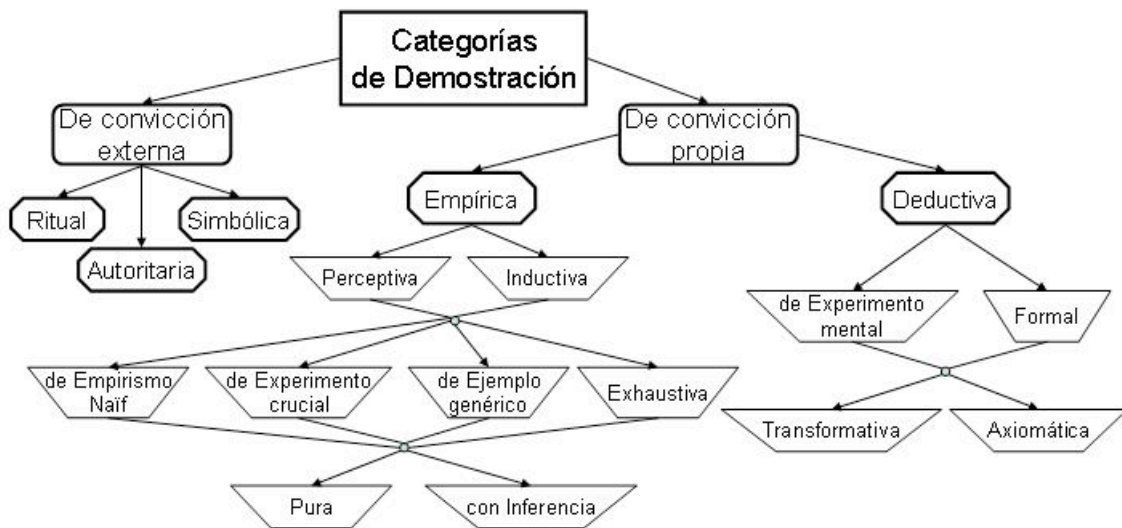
Categorías de Demostración

De convicción externa

Ritual

Autoritaria

Simbólica

De convicción propia

Empírica

Perceptiva

Inductiva

de Empirismo Naïf

de Experimento crucial

de Ejemplo genérico

Exhaustiva

Pura

con Inferencia

Deductiva

de Experimento mental

Formal

Transformativa

Axiomática